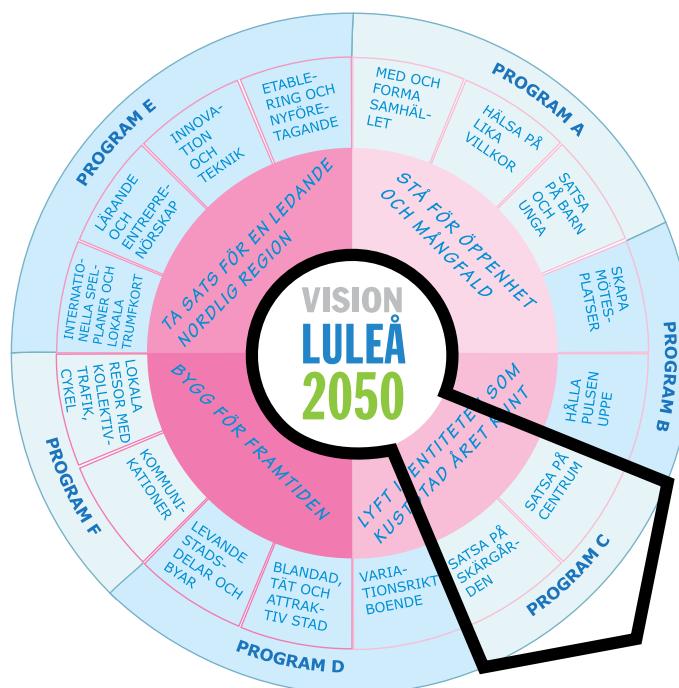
VISION
LULEÅ
2050

STÅ FÖR ÖPPENHET OCH MÅNGFALD

TA SATS FÖR EN LEDANDE NORDLIG REGION

BYGG FÖR FRAMTIDEN

LYFT IDENTITETEN SOM KUSTSTAD ÅRET RUNT

PROGRAM A

MED OCH FORMA SAMHÄLLET

HÄLSA PÅ LIKA VILLKOR

SATSA PÅ BARN OCH UNGA

PROGRAM B

SKAPA MÖTESPLATSER

HÅLLA PULSEN UPPE

PROGRAM C

SATSA PÅ CENTRUM

SATSA PÅ SKÄRGÅRDEN

PROGRAM D

VARIATIONSRIKT BOENDE

BLANDAD, TÄT OCH ATTRAKTIV STAD

LEVANDE STADSDELAR OCH BYAR

PROGRAM F

KOMMUNIKATIONER

LOKALA RESOR MED KOLLEKTIVTRAFIK, CYKEL

INTERNATIONELLA SPELPLANER OCH LOKALA TRUMFKORT

PROGRAM E

LÄRANDE OCH ENTREPRENÖRSKAP

INNOVATION OCH TEKNIK

ETABLERING OCH NYFÖRETAGANDE